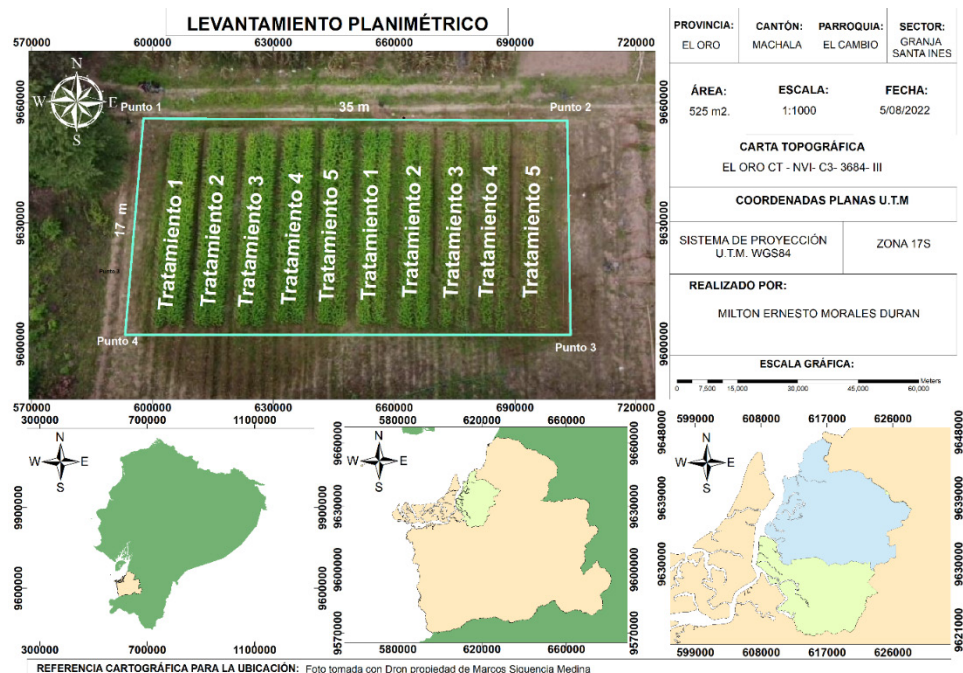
LEVANTAMIENTO PLANIMÉTRICO

570000 600000 630000 660000 690000 720000

9660000
9630000
9600000

N
W
S

Punto 1
35 m
Punto 2
17 m
Punto 3
Punto 4

Tratamiento 1
Tratamiento 2
Tratamiento 3
Tratamiento 4
Tratamiento 5
Tratamiento 1
Tratamiento 2
Tratamiento 3
Tratamiento 4
Tratamiento 5

570000 600000 630000 660000 690000 720000

| PROVINCIA: | CANTÓN: | PARROQUIA: | SECTOR: |
|---|---|---|---|
| EL ORO | MACHALA | EL CAMBIO | GRANJA SANTA INES |

| ÁREA: | ESCALA: | FECHA: |
|---|---|---|
| 525 m2. | 1:1000 | 5/08/2022 |

CARTA TOPOGRÁFICA
EL ORO CT - NVI- C3- 3684- III

COORDENADAS PLANAS U.T.M

| SISTEMA DE PROYECCIÓN U.T.M. WGS84 | ZONA 17S |
|---|---|

REALIZADO POR:
MILTON ERNESTO MORALES DURAN

ESCALA GRÁFICA:
0 7,500 15,000 30,000 45,000 60,000 Meters

300000 700000 1100000
N
W E
S
9900000
9600000
300000 700000 1100000

580000 620000 660000
N
W E
S
9660000
9630000
9600000
9570000
580000 620000 660000

599000 608000 617000 626000
N
W E
S
9648000
9639000
9630000
9621000
599000 608000 617000 626000

REFERENCIA CARTOGRÁFICA PARA LA UBICACIÓN: Foto tomada con Dron propiedad de Marcos Siguencia Medina